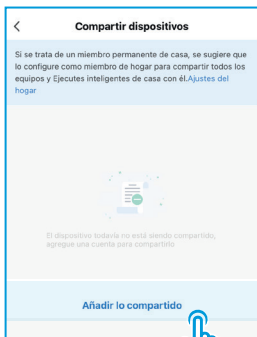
<

Compartir dispositivos

Si se trata de un miembro permanente de casa, se sugiere que lo configure como miembro de hogar para compartir todos los equipos y Ejecutes inteligentes de casa con él.Ajustes del hogar

El dispositivo todavía no está siendo compartido, agregue una cuenta para compartirlo

Añadir lo compartido